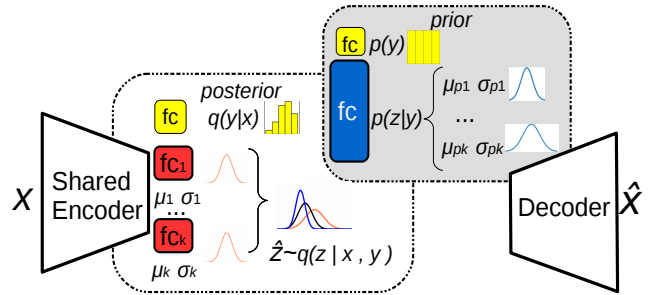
prior

fc $p(y)$

fc $p(z|y)$

$\mu_{p1}$ $\sigma_{p1}$

...

$\mu_{pk}$ $\sigma_{pk}$

posterior

fc $q(y|x)$

$fc_1$

$\mu_1$ $\sigma_1$

...

$fc_k$

$\mu_k$ $\sigma_k$

$\hat{z}$~$q(z \mid x , y)$

$x$

Shared Encoder

Decoder

$\hat{x}$